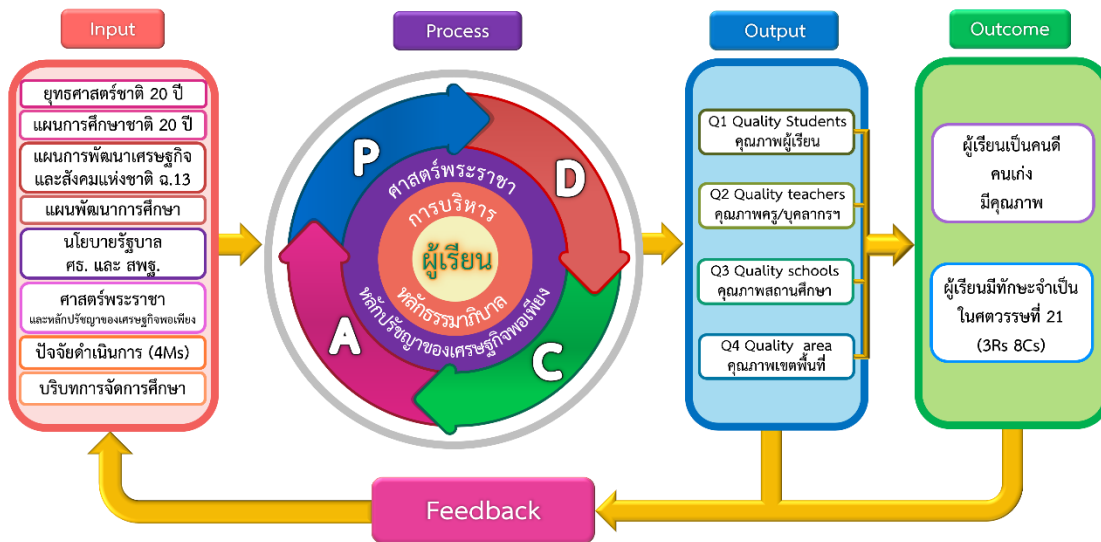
Input

ยุทธศาสตร์ชาติ 20 ปี

แผนการศึกษาชาติ 20 ปี

แผนการพัฒนาเศรษฐกิจและสังคมแห่งชาติ ฉ.13

แผนพัฒนาการศึกษา

นโยบายรัฐบาล ศธ. และ สพฐ.

ศาสตร์พระราชา และหลักปรัชญาของเศรษฐกิจพอเพียง

ปัจจัยดำเนินการ (4Ms)

บริบทการจัดการศึกษา

Process

P

D

A

C

ศาสตร์พระราชา

การบริหาร

ผู้เรียน

หลักธรรมาภิบาล

หลักปรัชญาของเศรษฐกิจพอเพียง

Output

Q1 Quality Students คุณภาพผู้เรียน

Q2 Quality teachers คุณภาพครู/บุคลากรฯ

Q3 Quality schools คุณภาพสถานศึกษา

Q4 Quality area คุณภาพเขตพื้นที่

Outcome

ผู้เรียนเป็นคนดี คนเก่ง มีคุณภาพ

ผู้เรียนมีทักษะจำเป็นในศตวรรษที่ 21 (3Rs 8Cs)

Feedback